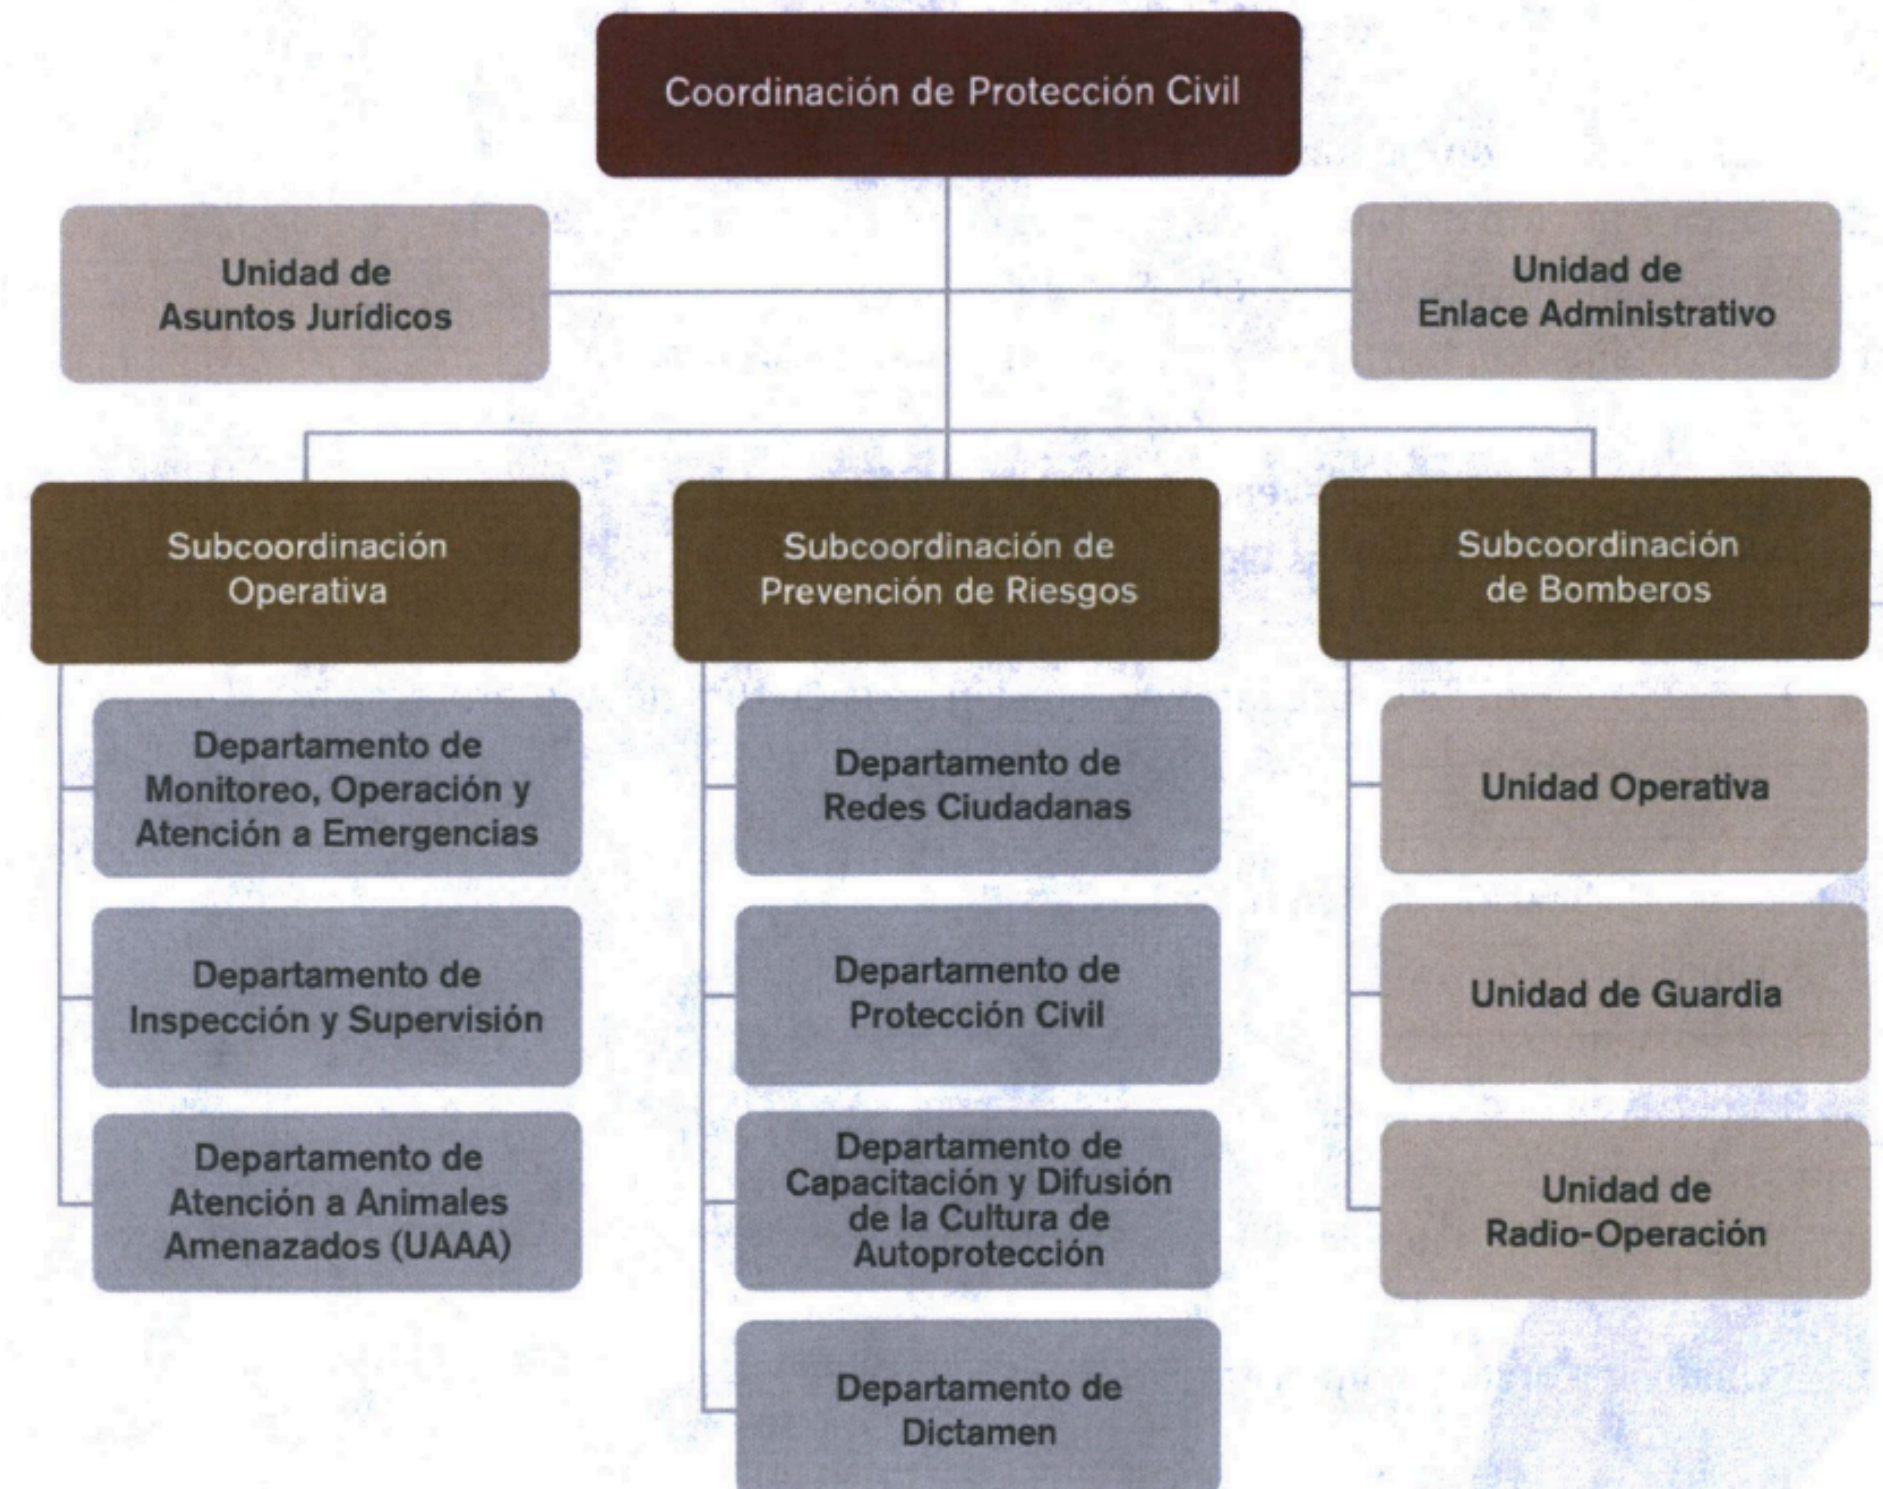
Coordinación de Protección Civil

Unidad de Asuntos Jurídicos

Unidad de Enlace Administrativo

Subcoordinación Operativa

Departamento de Monitoreo, Operación y Atención a Emergencias

Departamento de Inspección y Supervisión

Departamento de Atención a Animales Amenazados (UAAA)

Subcoordinación de Prevención de Riesgos

Departamento de Redes Ciudadanas

Departamento de Protección Civil

Departamento de Capacitación y Difusión de la Cultura de Autoprotección

Departamento de Dictamen

Subcoordinación de Bomberos

Unidad Operativa

Unidad de Guardia

Unidad de Radio-Operación